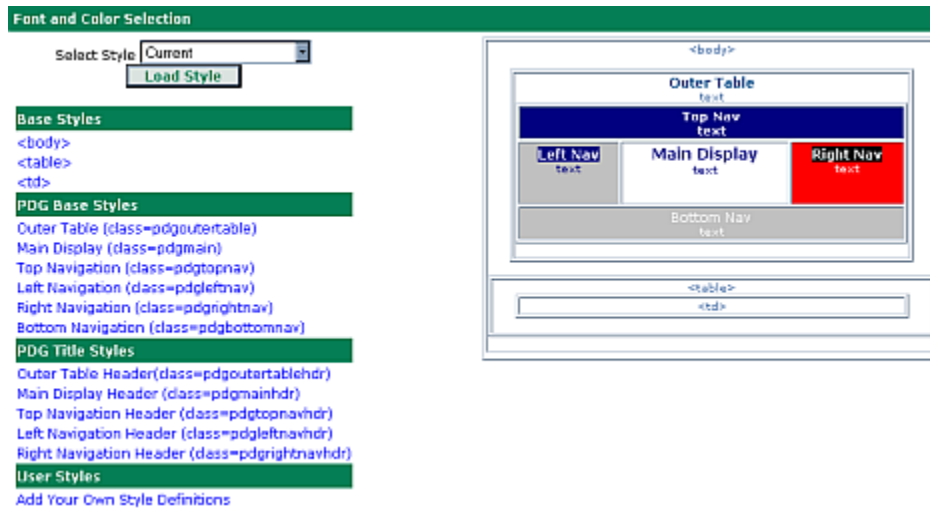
Font and Color Selection

Select Style Current

Load Style

Base Styles

<body>

<table>

<td>

PDG Base Styles

Outer Table (class=pdgoutertable)

Main Display (class=pdgmain)

Top Navigation (class=pdgtopnav)

Left Navigation (class=pdgleftnav)

Right Navigation (class=pdgrightnav)

Bottom Navigation (class=pdgbottomnav)

PDG Title Styles

Outer Table Header(class=pdgoutertablehdr)

Main Display Header (class=pdgmainhdr)

Top Navigation Header (class=pdgtopnavhdr)

Left Navigation Header (class=pdgleftnavhdr)

Right Navigation Header (class=pdgrightnavhdr)

User Styles

Add Your Own Style Definitions

<body>

Outer Table
text

Top Nav
text

Left Nav
text

Main Display
text

Right Nav
text

Bottom Nav
text

<table>

<td>